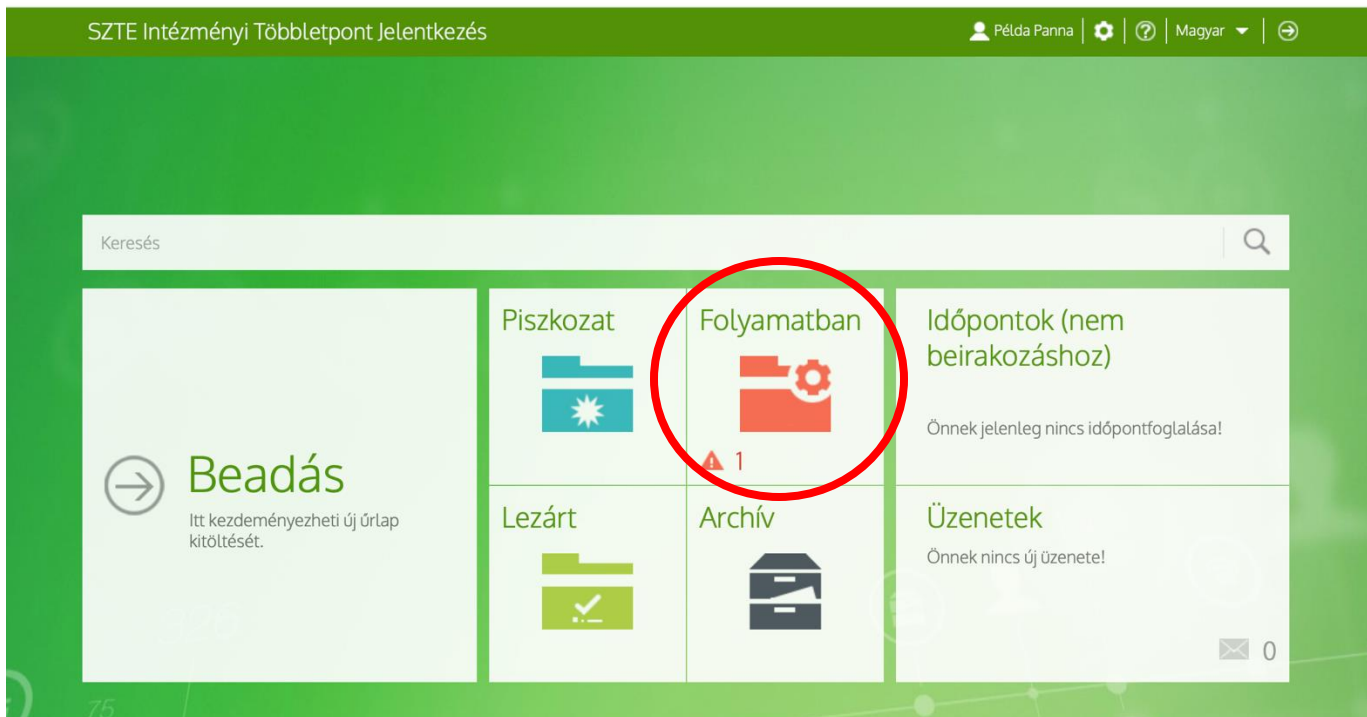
SZTE Intézményi Többletpont Jelentkezés

Példa Panna | Magyar

Keresés

Beadás
Itt kezdeményezheti új űrlap kitöltését.

Piszkozat

Folyamatban
1

Időpontok (nem beirakozáshoz)
Önnek jelenleg nincs időpontfoglalása!

Lezárt

Archív

Üzenetek
Önnek nincs új üzenete!
0